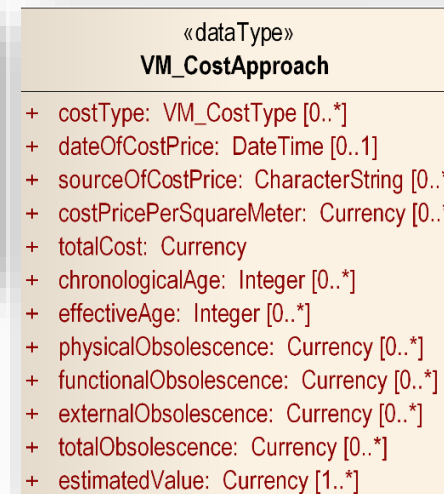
«dataType»
VM_CostApproach

+ costType: VM_CostType [0..*]
+ dateOfCostPrice: DateTime [0..1]
+ sourceOfCostPrice: CharacterString [0..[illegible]
+ costPricePerSquareMeter: Currency [0..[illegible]
+ totalCost: Currency
+ chronologicalAge: Integer [0..*]
+ effectiveAge: Integer [0..*]
+ physicalObsolescence: Currency [0..*]
+ functionalObsolescence: Currency [0..*]
+ externalObsolescence: Currency [0..*]
+ totalObsolescence: Currency [0..*]
+ estimatedValue: Currency [1..*]